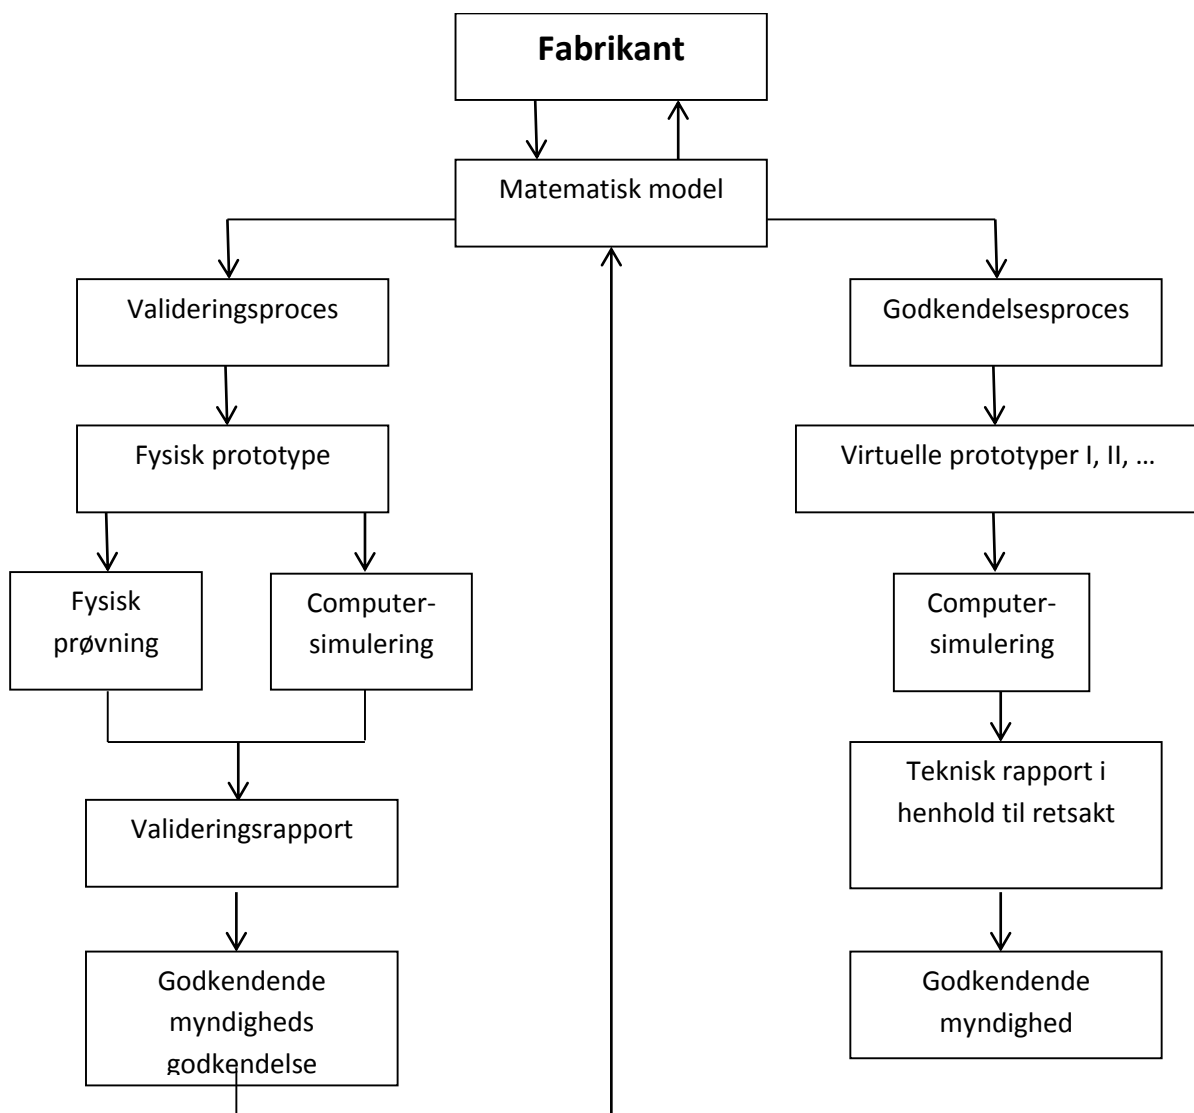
Fabrikant

Matematisk model

Valideringsproces

Fysisk prototype

Fysisk prøvning

Computer-simulering

Valideringsrapport

Godkendende myndigheds godkendelse

Godkendelsesproces

Virtuelle prototyper I, II, …

Computer-simulering

Teknisk rapport i henhold til retsakt

Godkendende myndighed